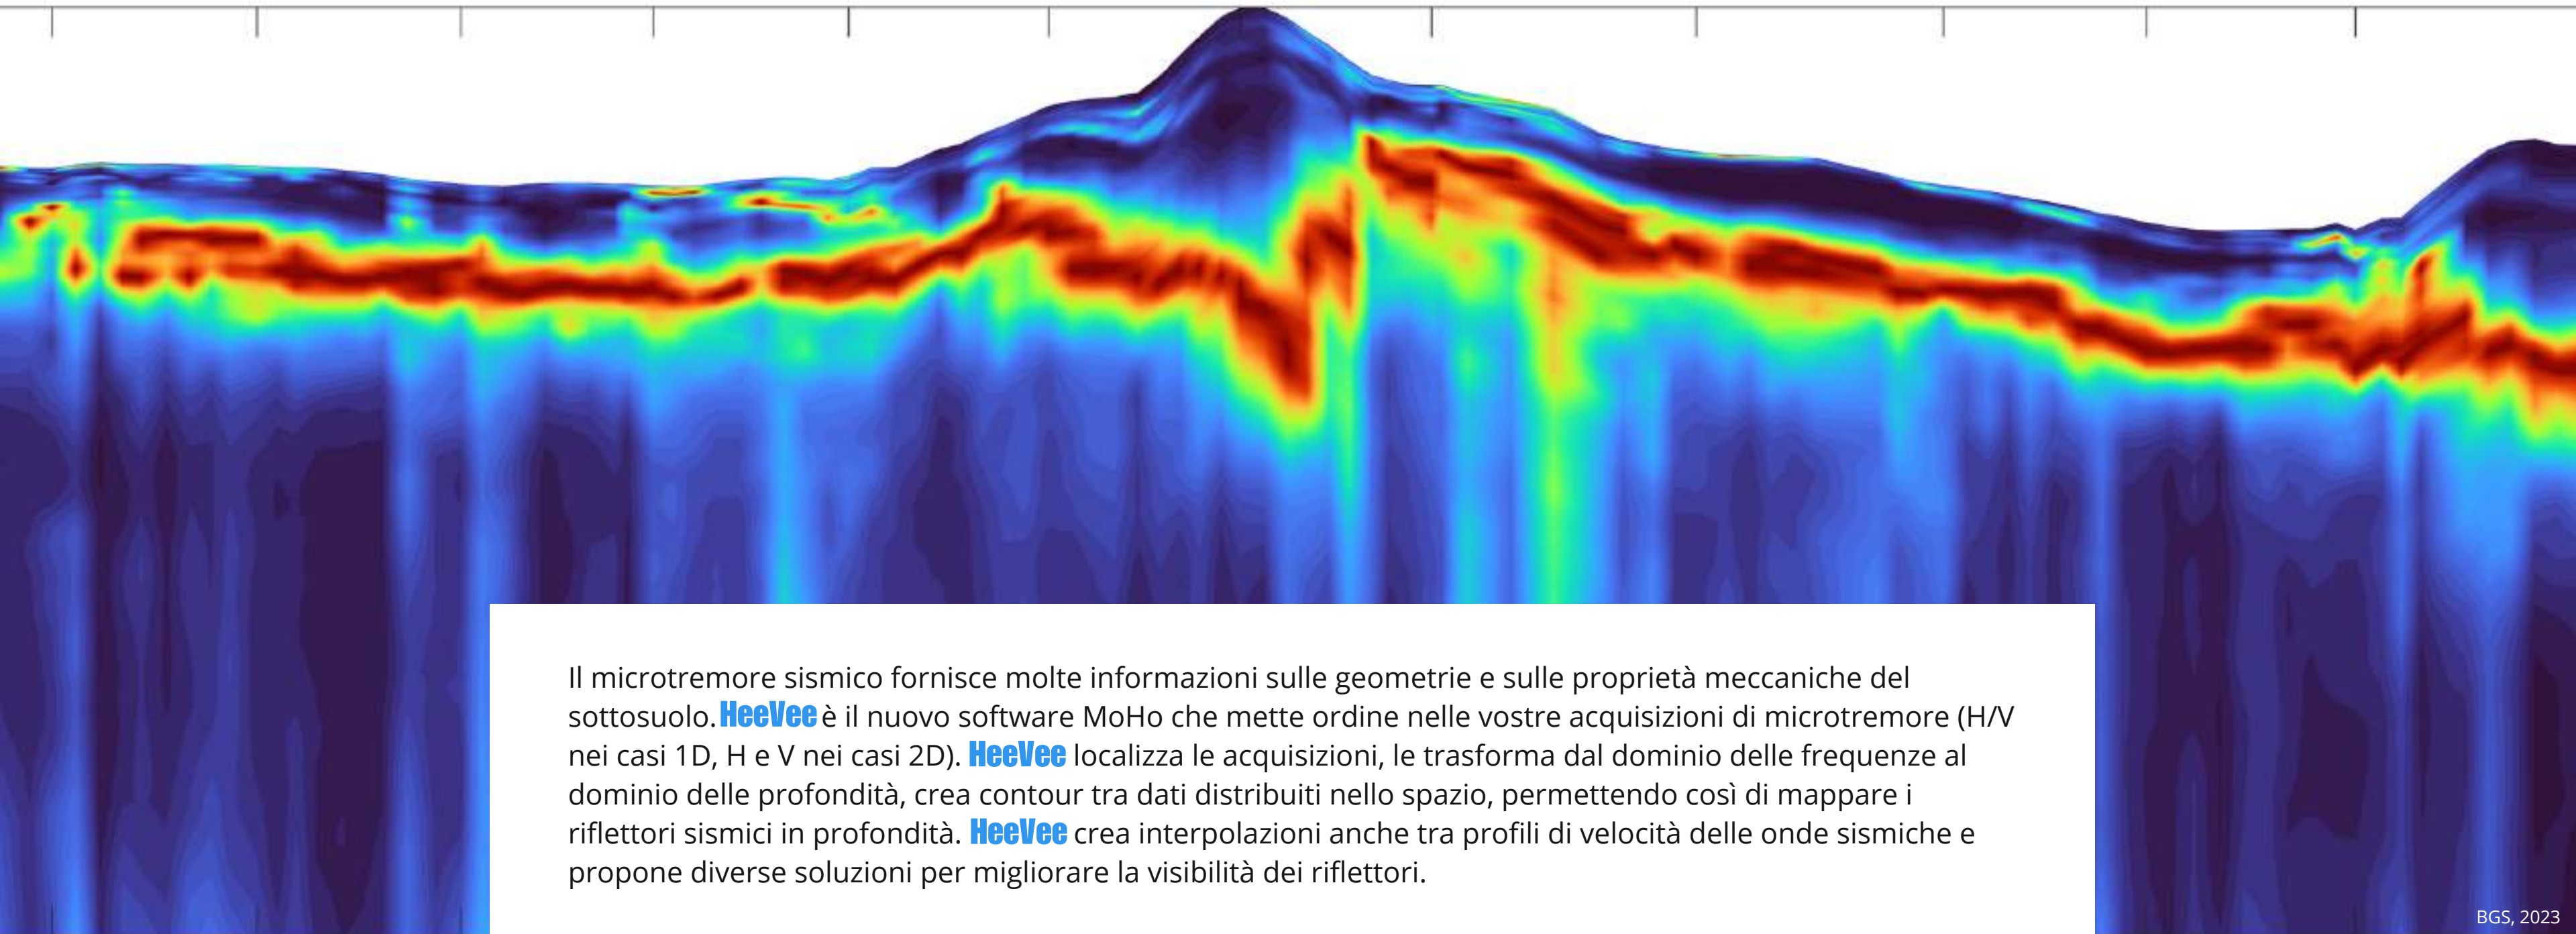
Il microtremore sismico fornisce molte informazioni sulle geometrie e sulle proprietà meccaniche del sottosuolo. HeeVee è il nuovo software MoHo che mette ordine nelle vostre acquisizioni di microtremore (H/V nei casi 1D, H e V nei casi 2D). HeeVee localizza le acquisizioni, le trasforma dal dominio delle frequenze al dominio delle profondità, crea contour tra dati distribuiti nello spazio, permettendo così di mappare i riflettori sismici in profondità. HeeVee crea interpolazioni anche tra profili di velocità delle onde sismiche e propone diverse soluzioni per migliorare la visibilità dei riflettori.

BGS, 2023